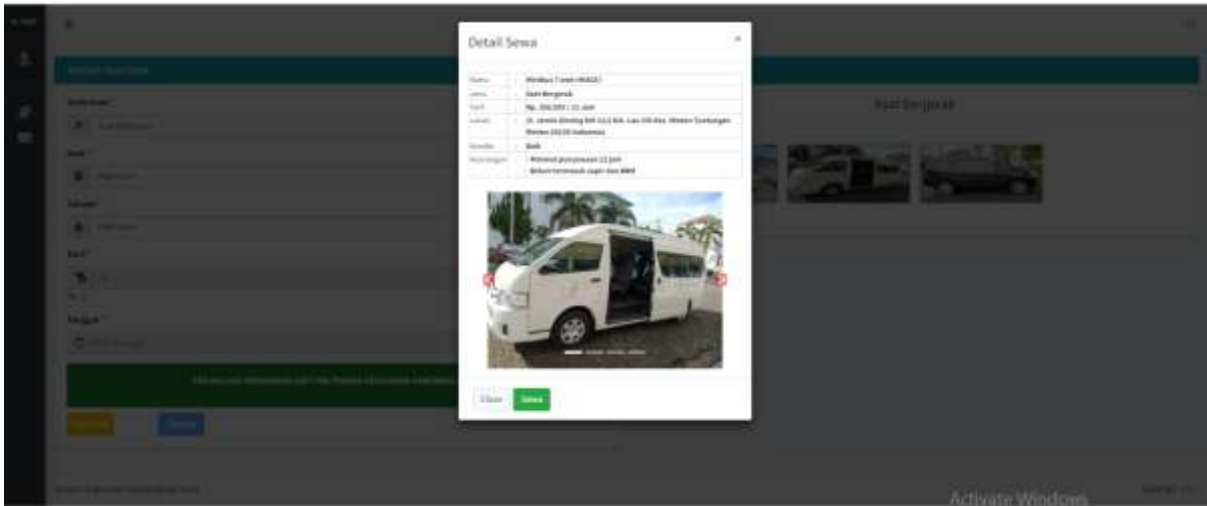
Detail Sewa

×

| Nama | : | Minibus 7 seat (HIACE) |
|---|---|---|
| Jenis | : | Aset Bergerak |
| Tarif | : | Rp. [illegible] / 12 Jam |
| Lokasi | : | Jl. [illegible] |
| Kondisi | : | Baik |
| Keterangan | : | - Minimal penyewaan 12 Jam<br>- Belum termasuk supir dan BBM |

Close

Sewa

Aset Bergerak

Activate Windows